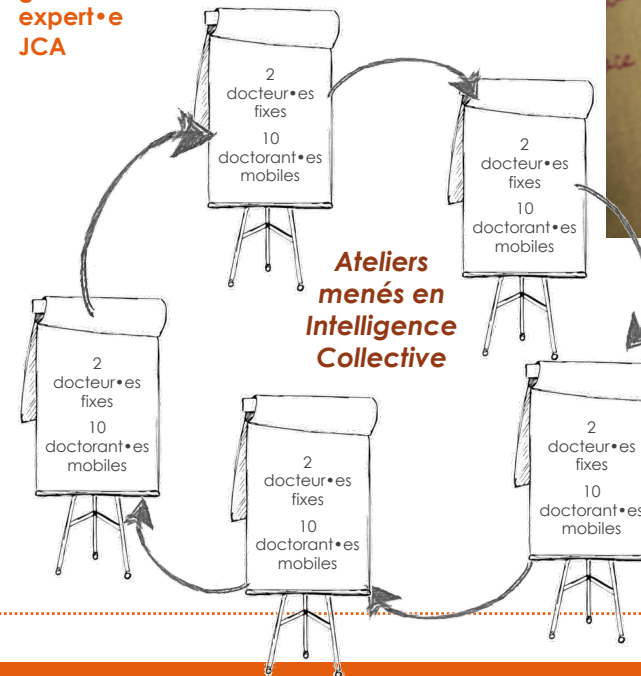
expert•e
JCA

2
docteur•es
fixes
10
doctorant•es
mobiles

2
docteur•es
fixes
10
doctorant•es
mobiles

Ateliers menés en Intelligence Collective

2
docteur•es
fixes
10
doctorant•es
mobiles

2
docteur•es
fixes
10
doctorant•es
mobiles

2
docteur•es
fixes
10
doctorant•es
mobiles